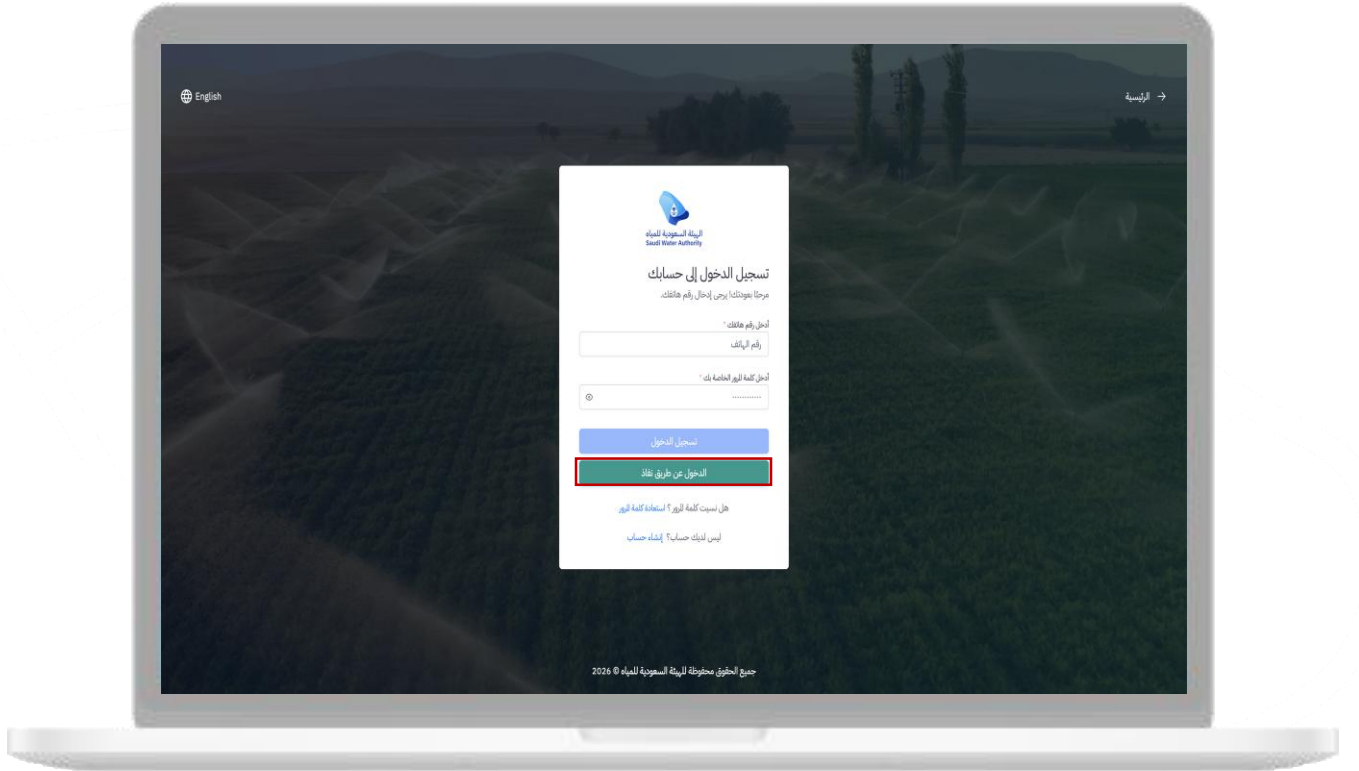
English

الرئيسية →

الهيئة السعودية للمياه
Saudi Water Authority

تسجيل الدخول إلى حسابك

مرحبًا بعودتك! يرجى إدخال رقم هاتفك.

أدخل رقم هاتفك *

رقم الهاتف

أدخل كلمة المرور الخاصة بك *

..........

تسجيل الدخول

الدخول عن طريق نفاذ

هل نسيت كلمة المرور ؟ استعادة كلمة المرور

ليس لديك حساب؟ إنشاء حساب

جميع الحقوق محفوظة للهيئة السعودية للمياه © 2026